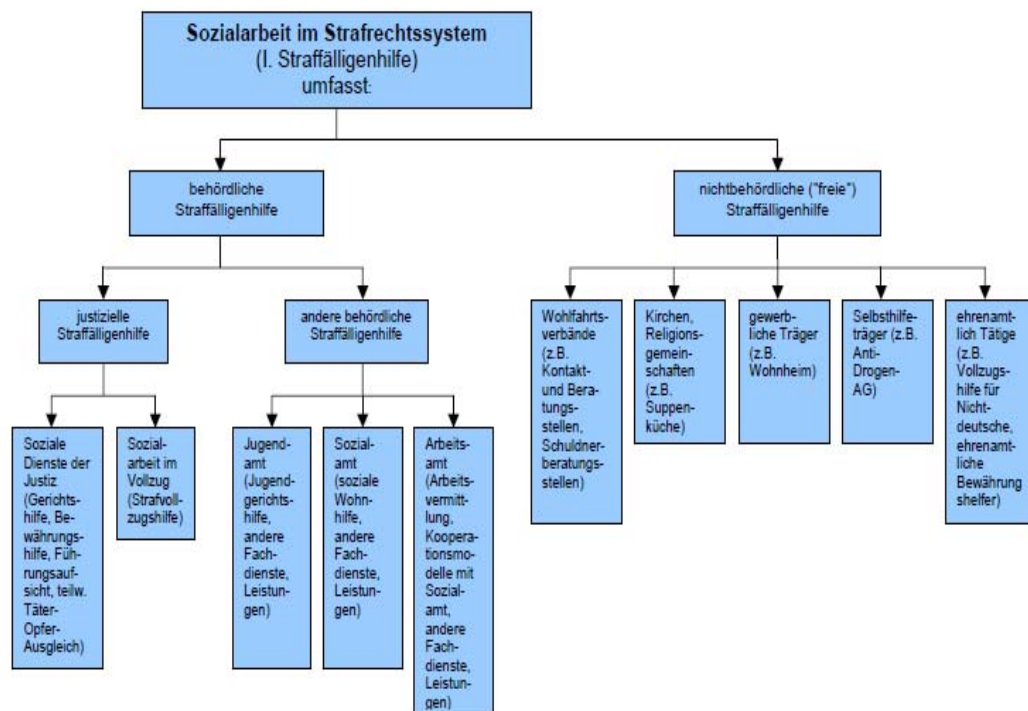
Sozialarbeit im Strafrechtssystem
(I. Straffälligenhilfe)
umfasst:

behördliche Straffälligenhilfe

nichtbehördliche ("freie") Straffälligenhilfe

justizielle Straffälligenhilfe

andere behördliche Straffälligenhilfe

Soziale Dienste der Justiz (Gerichtshilfe, Bewährungshilfe, Führungsaufsicht, teilw. Täter-Opfer-Ausgleich)

Sozialarbeit im Vollzug (Strafvollzugshilfe)

Jugendamt (Jugendgerichtshilfe, andere Fachdienste, Leistungen)

Sozialamt (soziale Wohnhilfe, andere Fachdienste, Leistungen)

Arbeitsamt (Arbeitsvermittlung, Kooperationsmodelle mit Sozialamt, andere Fachdienste, Leistungen)

Wohlfahrtsverbände (z.B. Kontakt und Beratungsstellen, Schuldnerberatungsstellen)

Kirchen, Religionsgemeinschaften (z.B. Suppenküche)

gewerbliche Träger (z.B. Wohnheim)

Selbsthilfeträger (z.B. Anti-Drogen-AG)

ehrenamtlich Tätige (z.B. Vollzugshilfe für Nichtdeutsche, ehrenamtliche Bewährung shelfer)